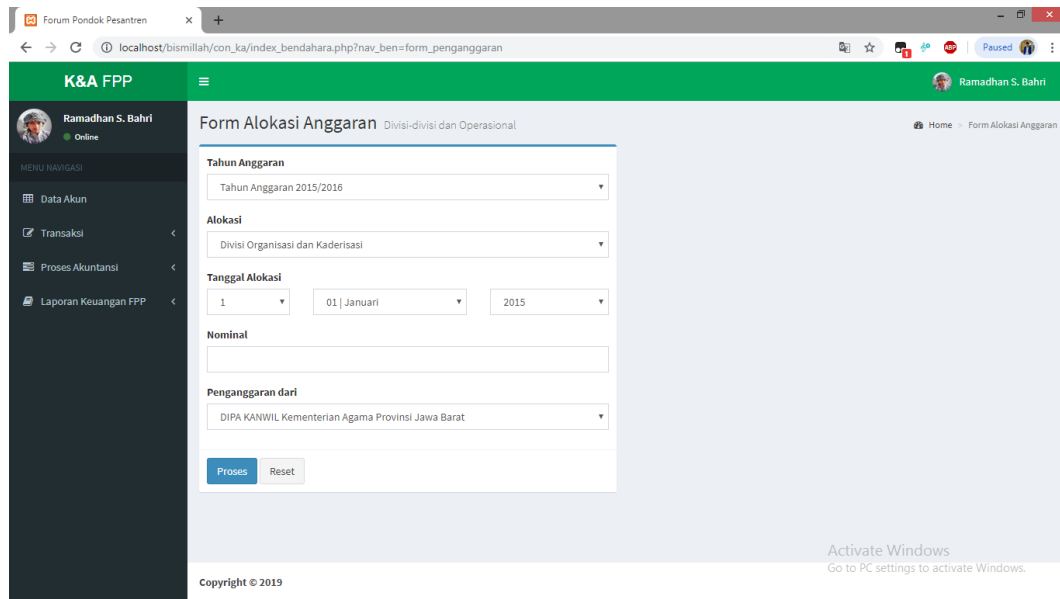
Forum Pondok Pesantren ×

localhost/bismillah/con_ka/index_bendahara.php?nav_ben=form_penganggaran

Paused

K&A FPP

Ramadhan S. Bahri

Ramadhan S. Bahri
Online

MENU NAVIGASI

Data Akun

Transaksi

Proses Akuntansi

Laporan Keuangan FPP

Form Alokasi Anggaran Divisi-divisi dan Operasional

Home > Form Alokasi Anggaran

Tahun Anggaran

Tahun Anggaran 2015/2016

Alokasi

Divisi Organisasi dan Kaderisasi

Tanggal Alokasi

1

01 | Januari

2015

Nominal

Penganggaran dari

DIPA KANWIL Kementerian Agama Provinsi Jawa Barat

Proses

Reset

Activate Windows
Go to PC settings to activate Windows.

Copyright © 2019